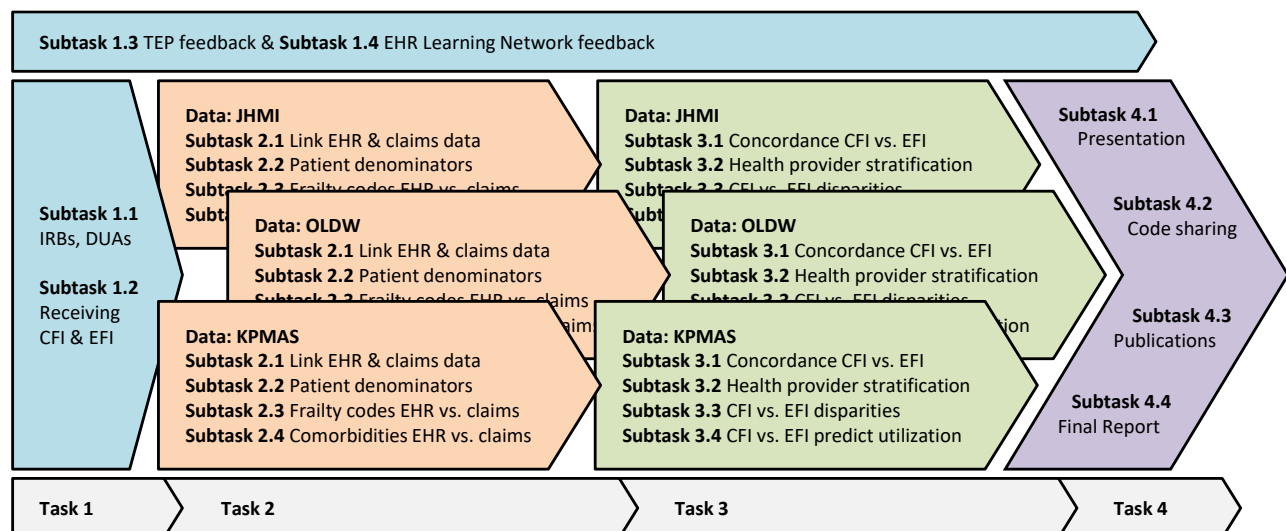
**Subtask 1.3** TEP feedback & **Subtask 1.4** EHR Learning Network feedback

**Subtask 1.1**
IRBs, DUAs

**Subtask 1.2**
Receiving CFI & EFI

**Data: JHMI**
**Subtask 2.1** Link EHR & claims data
**Subtask 2.2** Patient denominators
**Subtask 2.3** Frailty codes EHR vs. claims
**Subt**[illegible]

**Data: OLDW**
**Subtask 2.1** Link EHR & claims data
**Subtask 2.2** Patient denominators
**Subtask 2.3** Frailty codes EHR vs. claims
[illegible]aims

**Data: KPMAS**
**Subtask 2.1** Link EHR & claims data
**Subtask 2.2** Patient denominators
**Subtask 2.3** Frailty codes EHR vs. claims
**Subtask 2.4** Comorbidities EHR vs. claims

**Data: JHMI**
**Subtask 3.1** Concordance CFI vs. EFI
**Subtask 3.2** Health provider stratification
**Subtask 3.3** CFI vs. EFI disparities
**Subt**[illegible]

**Data: OLDW**
**Subtask 3.1** Concordance CFI vs. EFI
**Subtask 3.2** Health provider stratification
**Subtask 3.3** CFI vs. EFI disparities
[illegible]tion

**Data: KPMAS**
**Subtask 3.1** Concordance CFI vs. EFI
**Subtask 3.2** Health provider stratification
**Subtask 3.3** CFI vs. EFI disparities
**Subtask 3.4** CFI vs. EFI predict utilization

**Subtask 4.1**
Presentation

**Subtask 4.2**
Code sharing

**Subtask 4.3**
Publications

**Subtask 4.4**
Final Report

**Task 1** **Task 2** **Task 3** **Task 4**